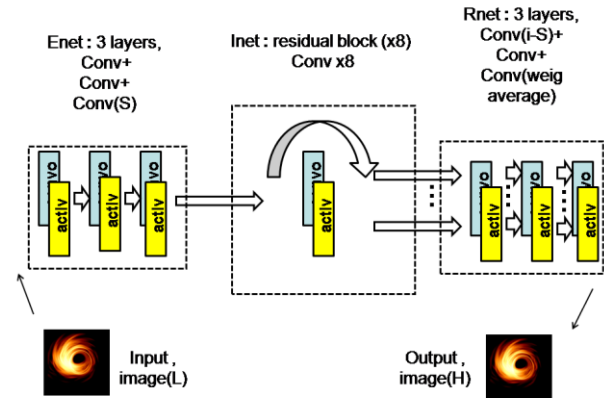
Enet : 3 layers,
Conv+
Conv+
Conv(S)

Inet : residual block (x8)
Conv x8

Rnet : 3 layers,
Conv(i-S)+
Conv+
Conv(weig
average)

vo
activ
vo
activ
vo
activ

vo
activ

vo
activ
vo
activ
vo
activ

Input ,
image(L)

Output ,
image(H)